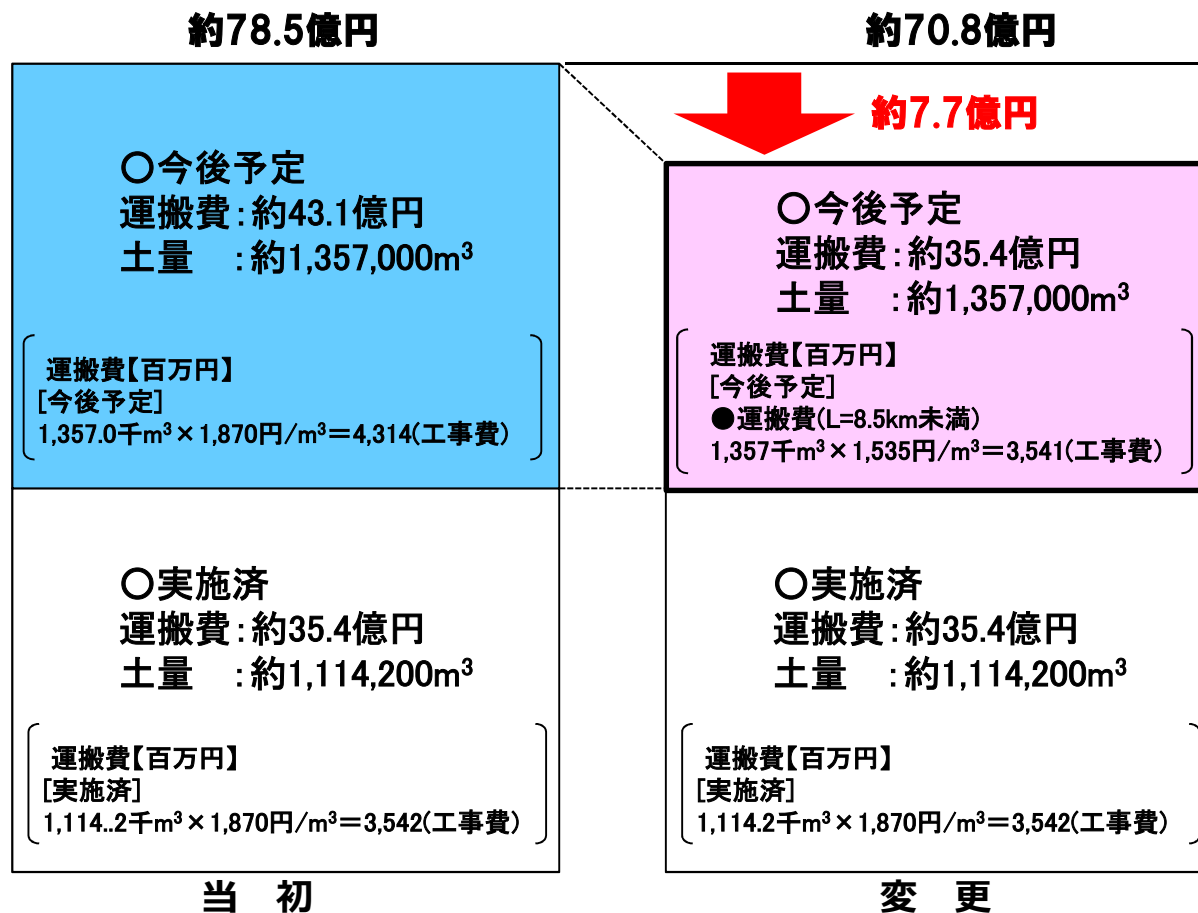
約78.5億円

○今後予定
運搬費:約43.1億円
土量　:約1,357,000$m^3$

運搬費【百万円】
[今後予定]
1,357.0千$m^3$×1,870円/$m^3$＝4,314(工事費)

○実施済
運搬費:約35.4億円
土量　:約1,114,200$m^3$

運搬費【百万円】
[実施済]
1,114..2千$m^3$×1,870円/$m^3$＝3,542(工事費)

当　初

約70.8億円

約7.7億円

○今後予定
運搬費:約35.4億円
土量　:約1,357,000$m^3$

運搬費【百万円】
[今後予定]
●運搬費(L=8.5km未満)
1,357千$m^3$×1,535円/$m^3$＝3,541(工事費)

○実施済
運搬費:約35.4億円
土量　:約1,114,200$m^3$

運搬費【百万円】
[実施済]
1,114.2千$m^3$×1,870円/$m^3$＝3,542(工事費)

変　更